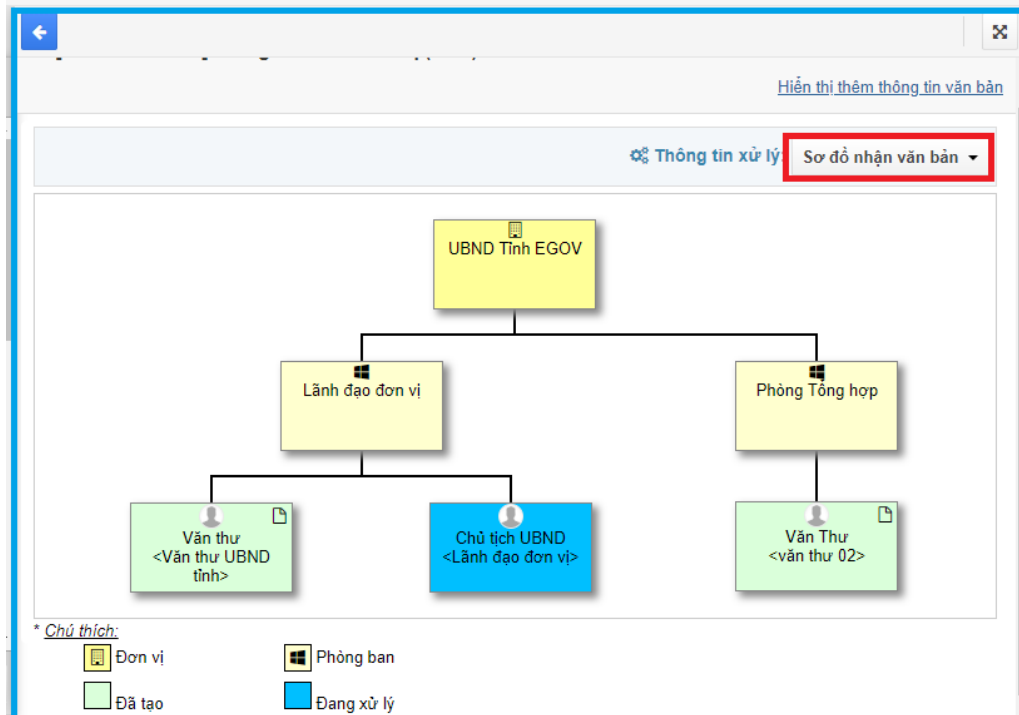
Hiển thị thêm thông tin văn bản

Thông tin xử lý: Sơ đồ nhận văn bản

UBND Tỉnh EGOV

Lãnh đạo đơn vị

Phòng Tổng hợp

Văn thư <Văn thư UBND tỉnh>

Chủ tịch UBND <Lãnh đạo đơn vị>

Văn Thư <văn thư 02>

* Chú thích:

Đơn vị

Phòng ban

Đã tạo

Đang xử lý